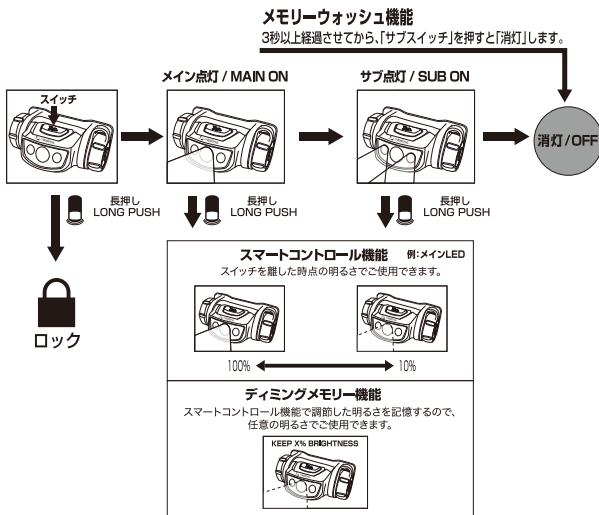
メモリーウォッシュ機能
3秒以上経過させてから、「サブスイッチ」を押すと「消灯」します。

スイッチ

メイン点灯 / MAIN ON

サブ点灯 / SUB ON

消灯/OFF

長押し
LONG PUSH

長押し
LONG PUSH

長押し
LONG PUSH

ロック

スマートコントロール機能 例：メインLED
スイッチを離した時点の明るさでご使用できます。

100%

10%

ディミングメモリー機能
スマートコントロール機能で調節した明るさを記憶するので、任意の明るさでご使用できます。

KEEP X% BRIGHTNESS